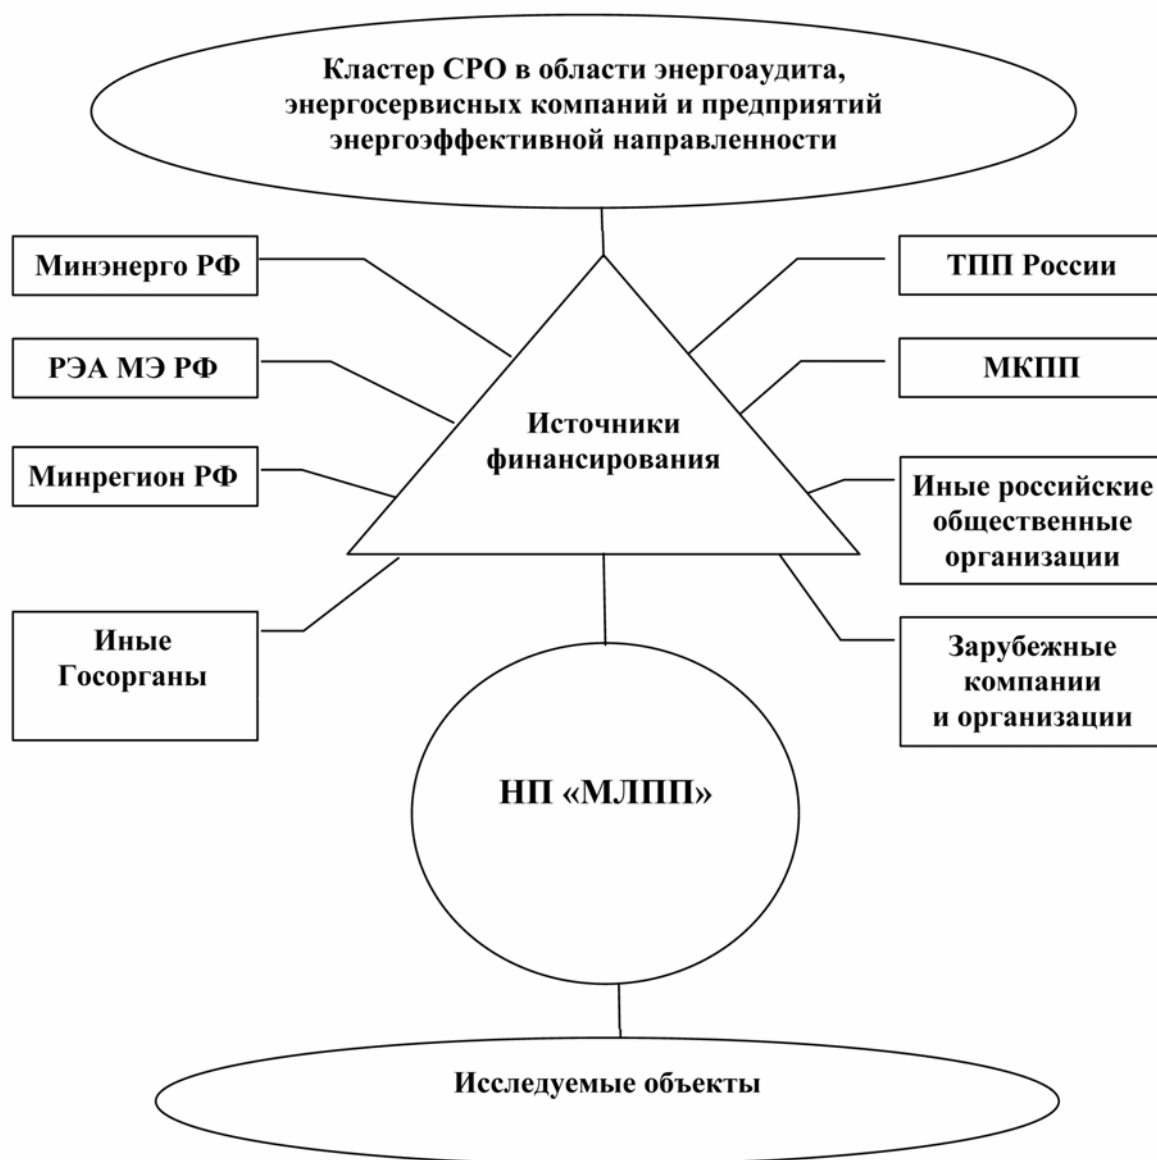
Кластер СРО в области энергоаудита, энергосервисных компаний и предприятий энергоэффективной направленности

Минэнерго РФ

РЭА МЭ РФ

Минрегион РФ

Иные Госорганы

Источники финансирования

ТПП России

МКПП

Иные российские общественные организации

Зарубежные компании и организации

НП «МЛПП»

Исследуемые объекты